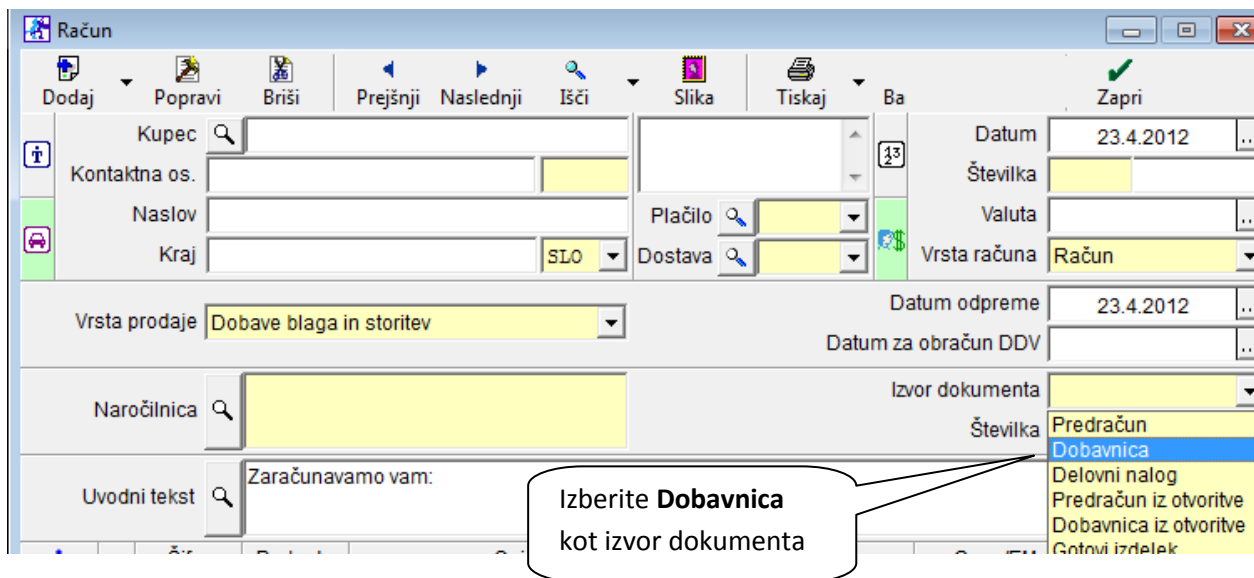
Račun

Dodaj
Popravi
Briši
Prejšnji
Naslednji
Išči
Slika
Tiskaj
Ba
Zapri

Kupec
Kontaktna os.
Naslov
Kraj
SLO
Plačilo
Dostava
Datum 23.4.2012
Številka
Valuta
Vrsta računa Račun

Vrsta prodaje Dobave blaga in storitev
Datum odpreme 23.4.2012
Datum za obračun DDV

Naročilnica
Izvor dokumenta
Številka
Predračun
Dobavnica
Delovni nalog
Predračun iz otvoritve
Dobavnica iz otvoritve
Gotovi izdelek

Uvodni tekst
Zaračunavamo vam:

Izberite **Dobavnica** kot izvor dokumenta